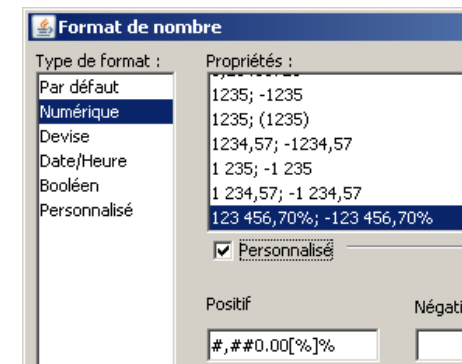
Format de nombre

Type de format :

Par défaut
Numérique
Devise
Date/Heure
Booléen
Personnalisé

Propriétés :

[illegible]
1235; -1235
1235; (1235)
1234,57; -1234,57
1 235; -1 235
1 234,57; -1 234,57
123 456,70%; -123 456,70%

Personnalisé

Positif

#,##0.00[%]%

Négati